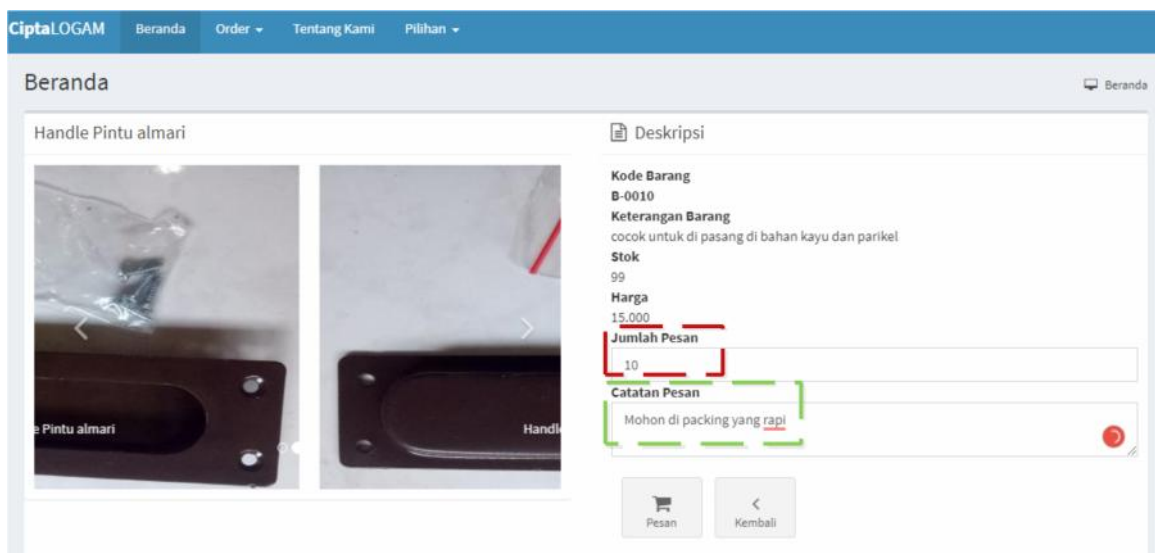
CiptaLOGAM Beranda Order ▾ Tentang Kami Pilihan ▾

Beranda

Beranda

Handle Pintu almari

e Pintu almari

Handl

Deskripsi

Kode Barang
B-0010
Keterangan Barang
cocok untuk di pasang di bahan kayu dan parikel
Stok
99
Harga
15.000
Jumlah Pesan
10
Catatan Pesan
Mohon di packing yang rapi

Pesan

Kembali